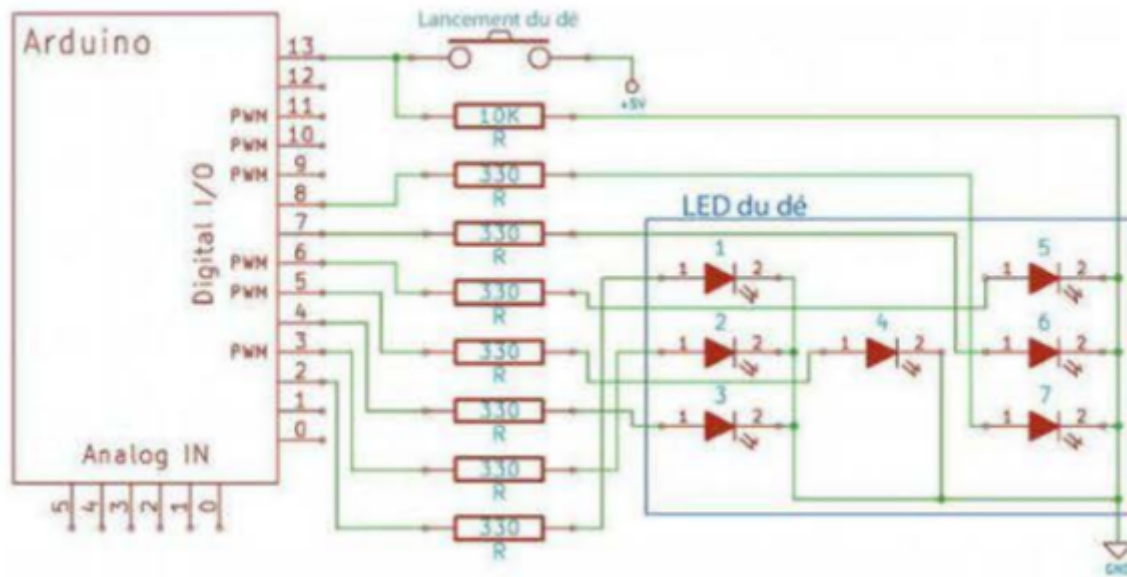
Arduino

Lancement du dé

+5V

13
12
PWM 11
PWM 10
PWM 9
8
7
PWM 6
PWM 5
4
PWM 3
2
1
0

Digital I/O

Analog IN

5 4 3 2 1 0

10K
R
330
R
330
R
330
R
330
R
330
R
330
R
330
R

LED du dé

1
1 2
2
1 2
3
1 2
4
1 2
5
1 2
6
1 2
7
1 2

GND